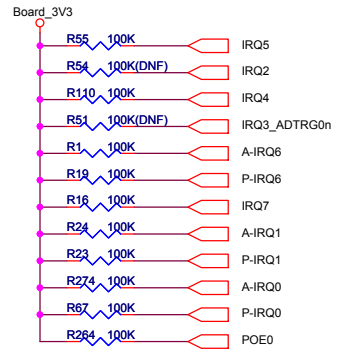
Board_3V3

R55 100K IRQ5
R54 100K(DNF) IRQ2
R110 100K IRQ4
R51 100K(DNF) IRQ3_ADTRG0n
R1 100K A-IRQ6
R19 100K P-IRQ6
R16 100K IRQ7
R24 100K A-IRQ1
R23 100K P-IRQ1
R274 100K A-IRQ0
R67 100K P-IRQ0
R264 100K POE0